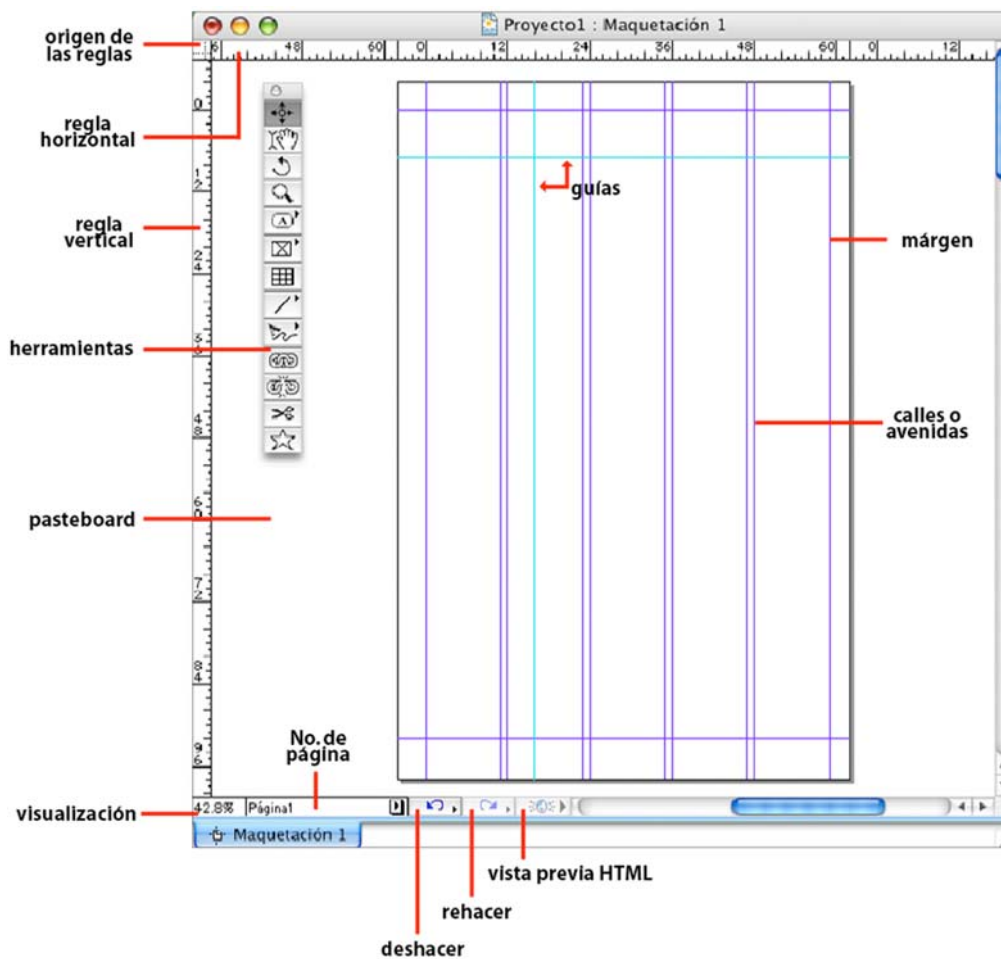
Proyecto1 : Maquetación 1

origen de las reglas

regla horizontal

regla vertical

herramientas

pasteboard

visualización

No. de página

guías

márgen

calles o avenidas

42.8% Página1

Maquetación 1

vista previa HTML

rehacer

deshacer

6 48 60 0 12 24 36 48 60 0 12

0 1 2 2 4 3 6 4 8 6 0 7 2 8 4 9 6